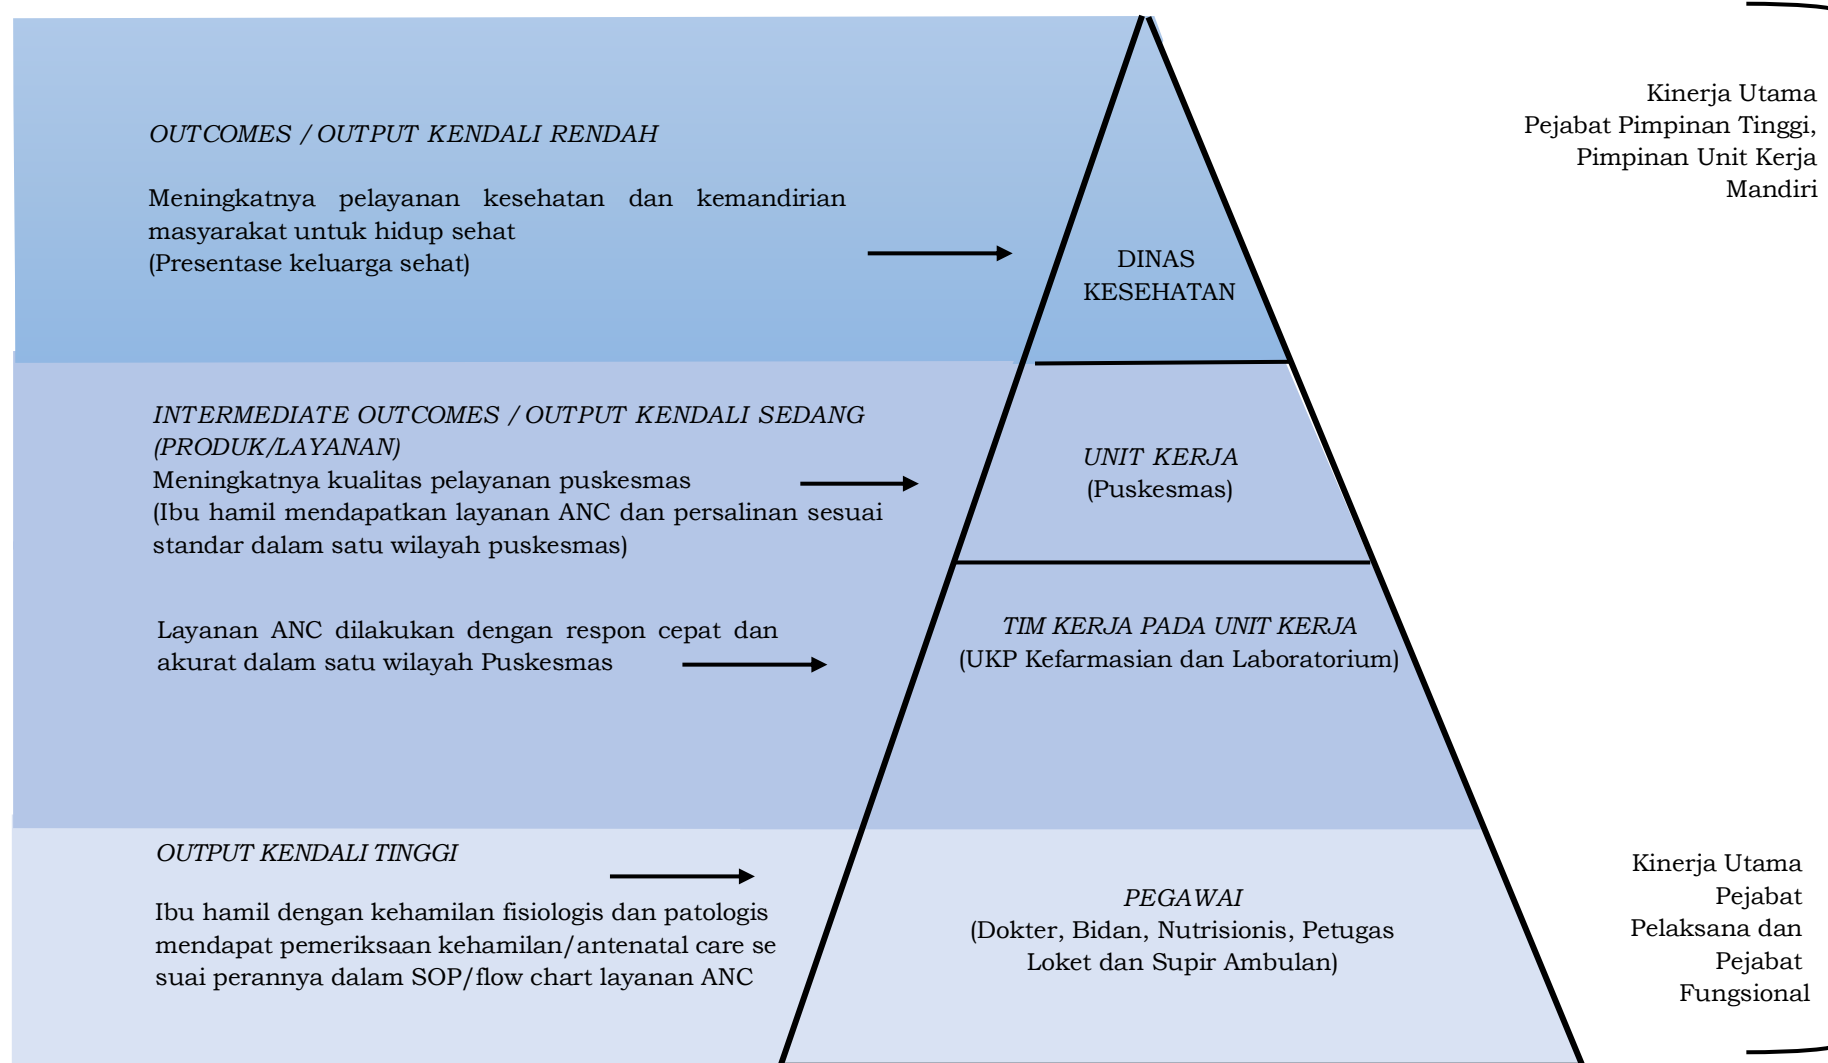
OUTCOMES / OUTPUT KENDALI RENDAH

Meningkatnya pelayanan kesehatan dan kemandirian masyarakat untuk hidup sehat
(Presentase keluarga sehat)

DINAS KESEHATAN

Kinerja Utama Pejabat Pimpinan Tinggi, Pimpinan Unit Kerja Mandiri

INTERMEDIATE OUTCOMES / OUTPUT KENDALI SEDANG (PRODUK/LAYANAN)
Meningkatnya kualitas pelayanan puskesmas
(Ibu hamil mendapatkan layanan ANC dan persalinan sesuai standar dalam satu wilayah puskesmas)

UNIT KERJA
(Puskesmas)

Layanan ANC dilakukan dengan respon cepat dan akurat dalam satu wilayah Puskesmas

TIM KERJA PADA UNIT KERJA
(UKP Kefarmasian dan Laboratorium)

OUTPUT KENDALI TINGGI

Ibu hamil dengan kehamilan fisiologis dan patologis mendapat pemeriksaan kehamilan/antenatal care se suai perannya dalam SOP/flow chart layanan ANC

PEGAWAI
(Dokter, Bidan, Nutrisionis, Petugas Loket dan Supir Ambulan)

Kinerja Utama Pejabat Pelaksana dan Pejabat Fungsional